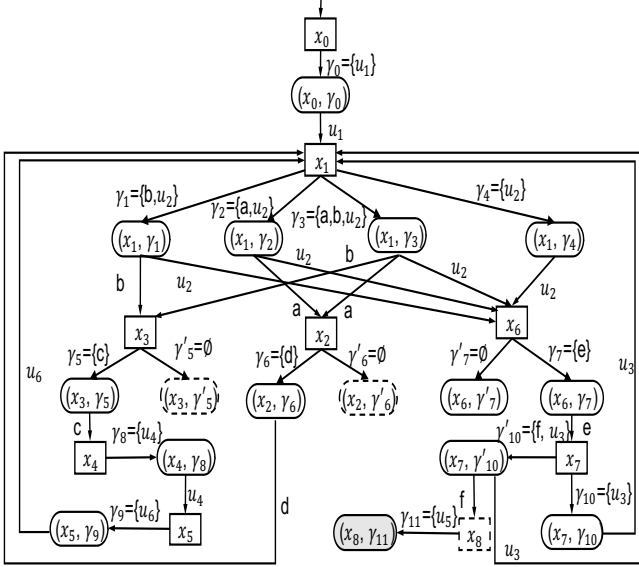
$x_0$

$\gamma_0=\{u_1\}$

$(x_0, \gamma_0)$

$u_1$

$x_1$

$\gamma_1=\{b, u_2\}$

$\gamma_2=\{a, u_2\}$

$\gamma_3=\{a, b, u_2\}$

$\gamma_4=\{u_2\}$

$(x_1, \gamma_1)$

$(x_1, \gamma_2)$

$(x_1, \gamma_3)$

$(x_1, \gamma_4)$

b

$u_2$

$u_2$

b

$u_2$

$u_2$

a

a

$x_3$

$x_2$

$x_6$

$u_6$

$\gamma_5=\{c\}$

$\gamma'_5=\emptyset$

$\gamma_6=\{d\}$

$\gamma'_6=\emptyset$

$\gamma'_7=\emptyset$

$\gamma_7=\{e\}$

$u_3$

$(x_3, \gamma_5)$

$(x_3, \gamma'_5)$

$(x_2, \gamma_6)$

$(x_2, \gamma'_6)$

$(x_6, \gamma'_7)$

$(x_6, \gamma_7)$

c

$\gamma_8=\{u_4\}$

$\gamma'_{10}=\{f, u_3\}$

e

$x_4$

$(x_4, \gamma_8)$

$(x_7, \gamma'_{10})$

$x_7$

$u_4$

d

f

$\gamma_{10}=\{u_3\}$

$\gamma_9=\{u_6\}$

$(x_5, \gamma_9)$

$x_5$

$\gamma_{11}=\{u_5\}$

$(x_8, \gamma_{11})$

$x_8$

$u_3$

$(x_7, \gamma_{10})$